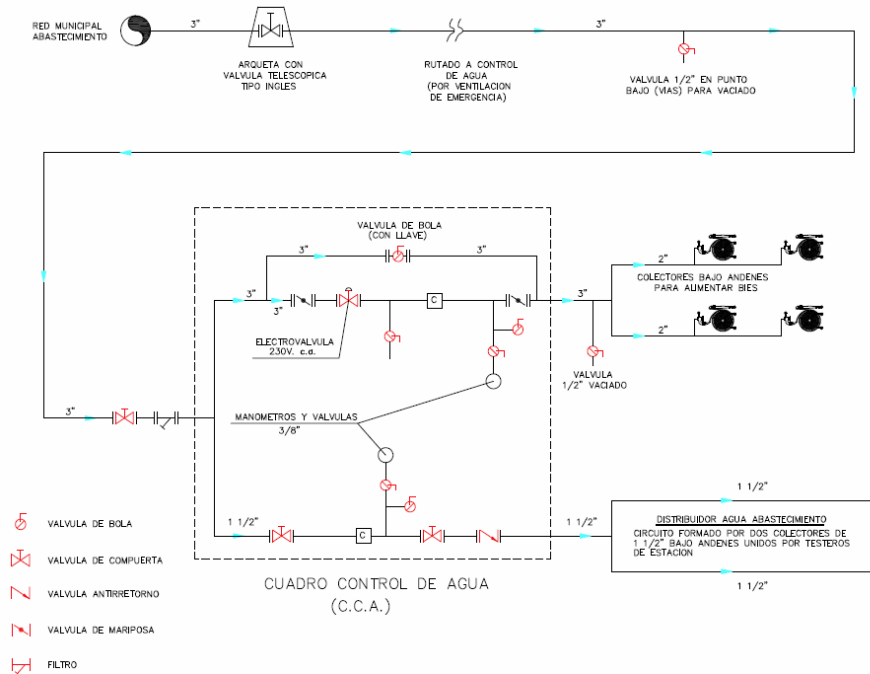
RED MUNICIPAL ABASTECIMIENTO

3"

ARQUETA CON VALVULA TELESCOPICA TIPO INGLES

RUTADO A CONTROL DE AGUA (POR VENTILACION DE EMERGENCIA)

3"

VALVULA 1/2" EN PUNTO BAJO (VIAS) PARA VACIADO

VALVULA DE BOLA (CON LLAVE)

3"

3"

3"

3"

C

3"

ELECTROVALVULA 230V. c.d.

2"

COLECTORES BAJO ANDENES PARA ALIMENTAR BIES

2"

VALVULA 1/2" VACIADO

3"

MANOMETROS Y VALVULAS 3/8"

1 1/2"

C

1 1/2"

1 1/2"

DISTRIBUIDOR AGUA ABASTECIMIENTO

CIRCUITO FORMADO POR DOS COLECTORES DE 1 1/2" BAJO ANDENES UNIDOS POR TESTEROS DE ESTACION

1 1/2"

VALVULA DE BOLA

VALVULA DE COMPUERTA

VALVULA ANTIRRETORNO

VALVULA DE MARIPOSA

FILTRO

CUADRO CONTROL DE AGUA (C.C.A.)